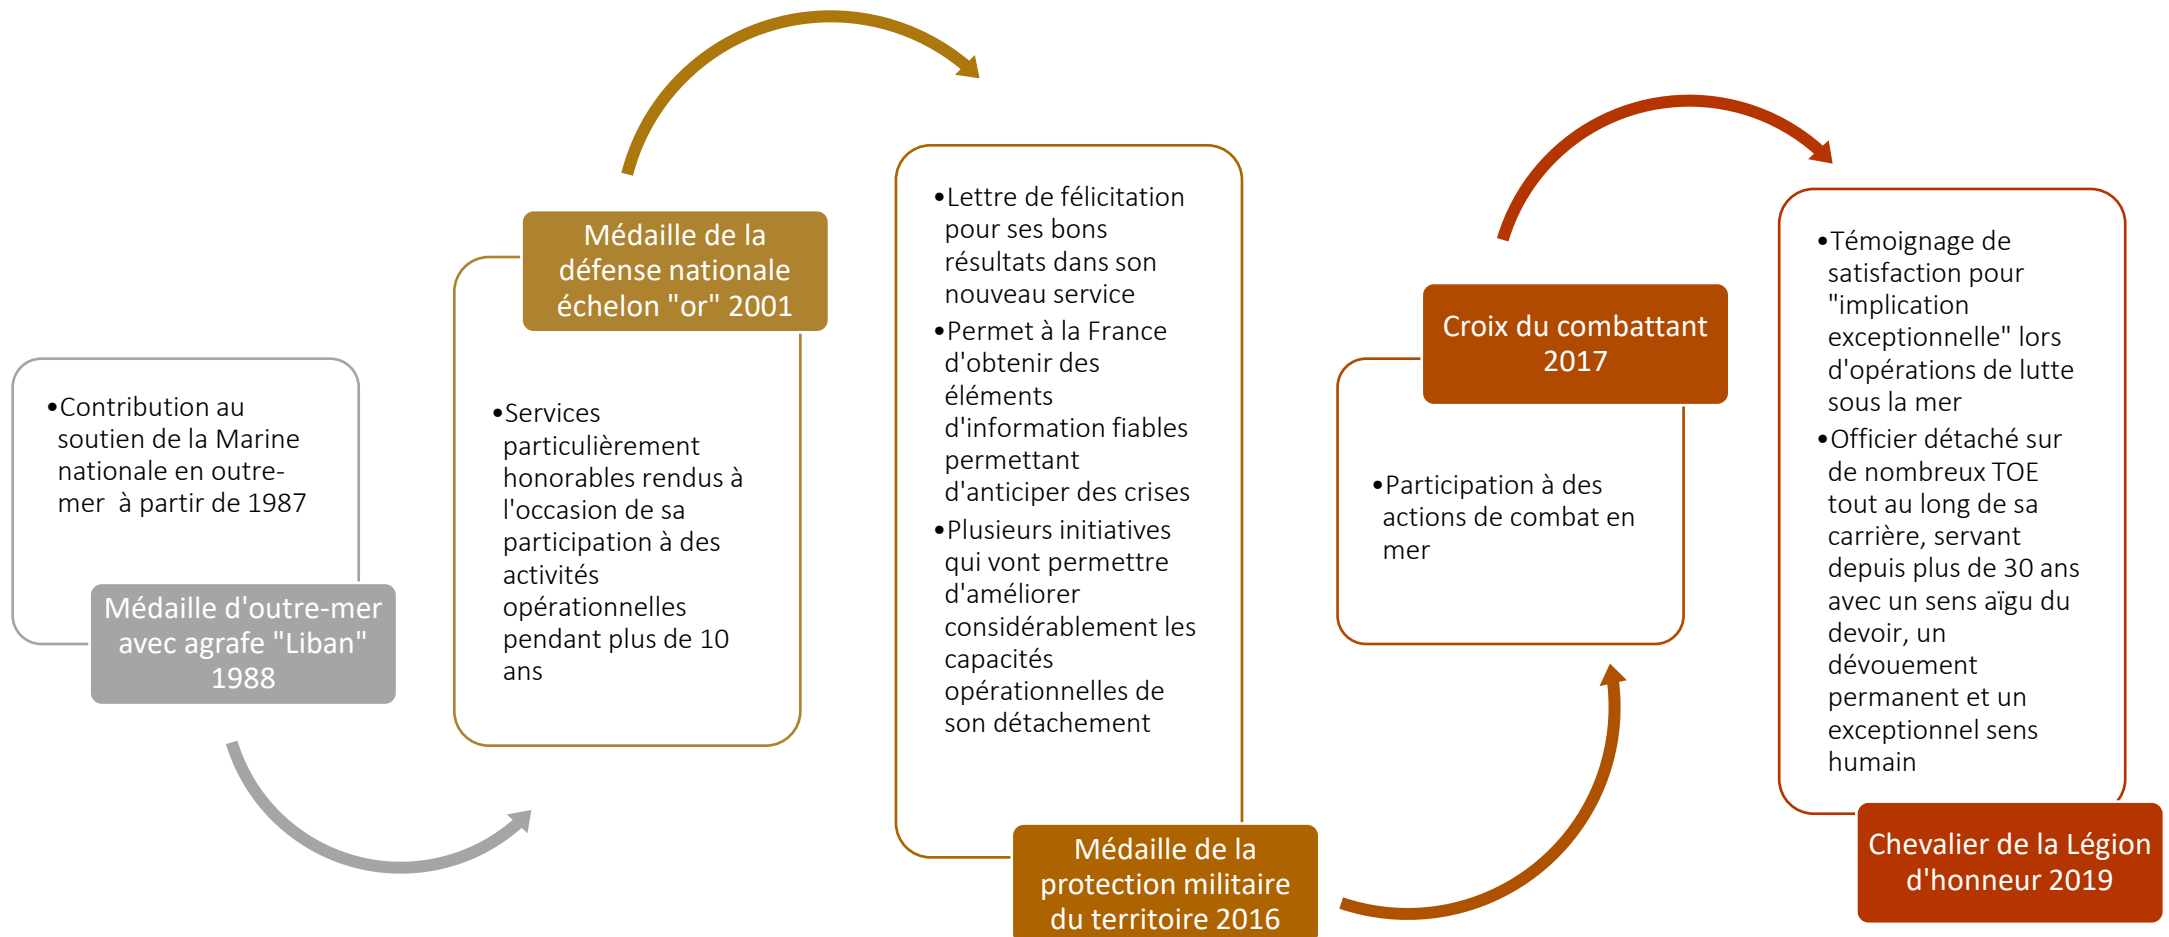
•Contribution au soutien de la Marine nationale en outre-mer à partir de 1987

Médaille d'outre-mer avec agrafe "Liban" 1988

Médaille de la défense nationale échelon "or" 2001

•Services particulièrement honorables rendus à l'occasion de sa participation à des activités opérationnelles pendant plus de 10 ans

•Lettre de félicitation pour ses bons résultats dans son nouveau service
•Permet à la France d'obtenir des éléments d'information fiables permettant d'anticiper des crises
•Plusieurs initiatives qui vont permettre d'améliorer considérablement les capacités opérationnelles de son détachement

Médaille de la protection militaire du territoire 2016

Croix du combattant 2017

•Participation à des actions de combat en mer

•Témoignage de satisfaction pour "implication exceptionnelle" lors d'opérations de lutte sous la mer
•Officier détaché sur de nombreux TOE tout au long de sa carrière, servant depuis plus de 30 ans avec un sens aïgu du devoir, un dévouement permanent et un exceptionnel sens humain

Chevalier de la Légion d'honneur 2019